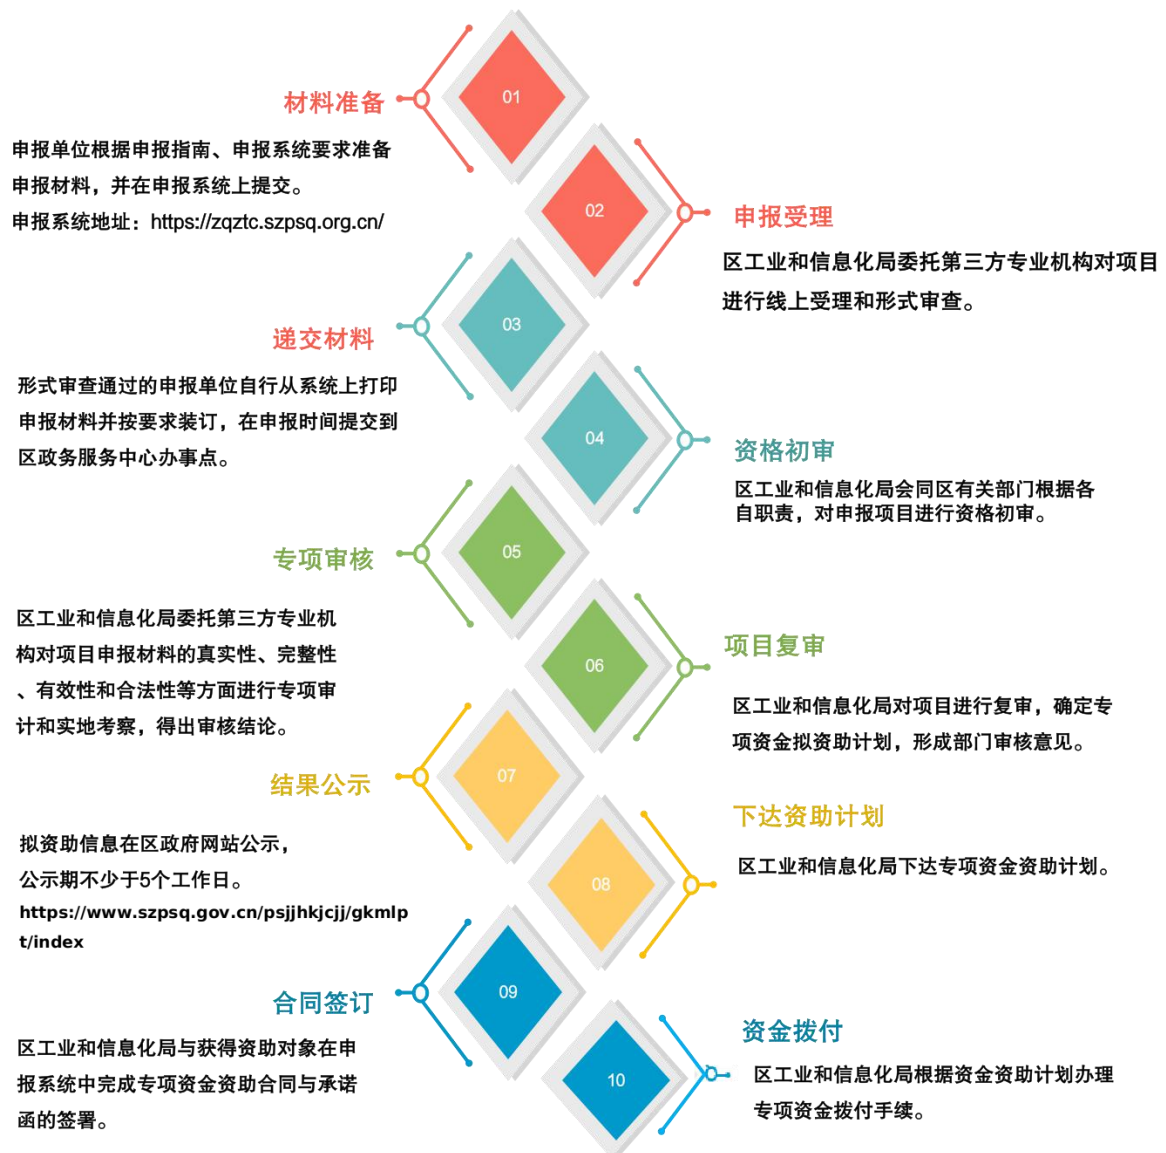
01
材料准备
申报单位根据申报指南、申报系统要求准备申报材料，并在申报系统上提交。
申报系统地址：https://zqztc.szpsq.org.cn/

02
申报受理
区工业和信息化局委托第三方专业机构对项目进行线上受理和形式审查。

03
递交材料
形式审查通过的申报单位自行从系统上打印申报材料并按要求装订，在申报时间提交到区政务服务中心办事点。

04
资格初审
区工业和信息化局会同区有关部门根据各自职责，对申报项目进行资格初审。

05
专项审核
区工业和信息化局委托第三方专业机构对项目申报材料的真实性、完整性、有效性和合法性等方面进行专项审计和实地考察，得出审核结论。

06
项目复审
区工业和信息化局对项目进行复审，确定专项资金拟资助计划，形成部门审核意见。

07
结果公示
拟资助信息在区政府网站公示，公示期不少于5个工作日。
https://www.szpsq.gov.cn/psjjhkjcjj/gkmlpt/index

08
下达资助计划
区工业和信息化局下达专项资金资助计划。

09
合同签订
区工业和信息化局与获得资助对象在申报系统中完成专项资金资助合同与承诺函的签署。

10
资金拨付
区工业和信息化局根据资金资助计划办理专项资金拨付手续。